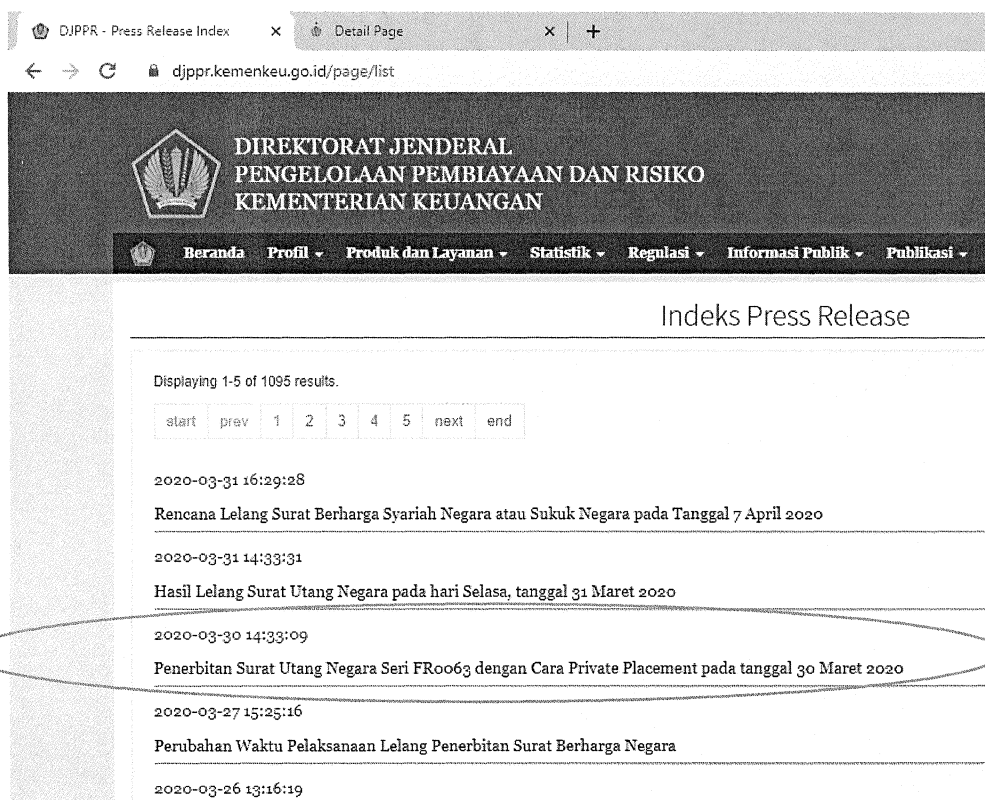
DJPPR - Press Release Index × Detail Page × +

djppr.kemenkeu.go.id/page/list

DIREKTORAT JENDERAL
PENGELOLAAN PEMBIAYAAN DAN RISIKO
KEMENTERIAN KEUANGAN

Beranda Profil ▾ Produk dan Layanan ▾ Statistik ▾ Regulasi ▾ Informasi Publik ▾ Publikasi ▾

Indeks Press Release

Displaying 1-5 of 1095 results.

start prev 1 2 3 4 5 next end

2020-03-31 16:29:28

Rencana Lelang Surat Berharga Syariah Negara atau Sukuk Negara pada Tanggal 7 April 2020

2020-03-31 14:33:31

Hasil Lelang Surat Utang Negara pada hari Selasa, tanggal 31 Maret 2020

2020-03-30 14:33:09

Penerbitan Surat Utang Negara Seri FR0063 dengan Cara Private Placement pada tanggal 30 Maret 2020

2020-03-27 15:25:16

Perubahan Waktu Pelaksanaan Lelang Penerbitan Surat Berharga Negara

2020-03-26 13:16:19